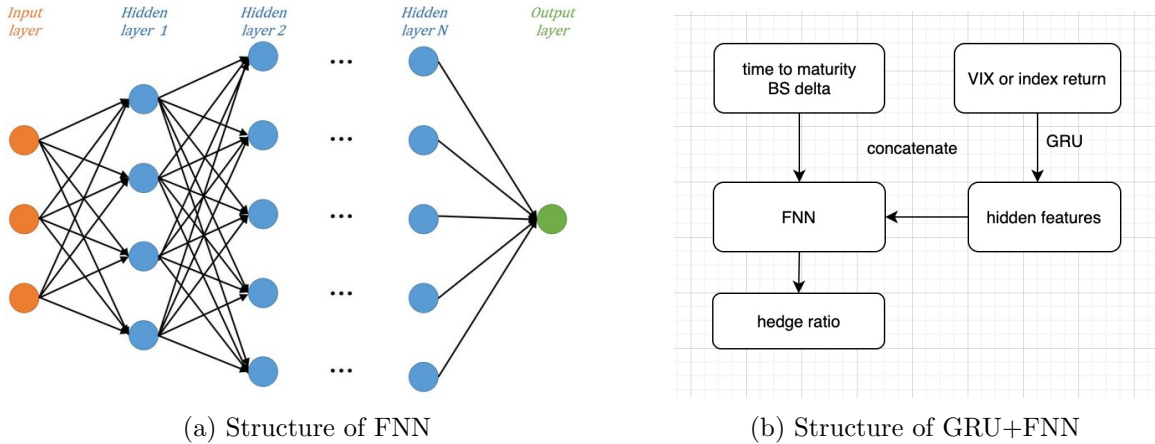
Input layer

Hidden layer 1

Hidden layer 2

Hidden layer N

Output layer

(a) Structure of FNN

time to maturity
BS delta

VIX or index return

GRU

concatenate

FNN

hidden features

hedge ratio

(b) Structure of GRU+FNN